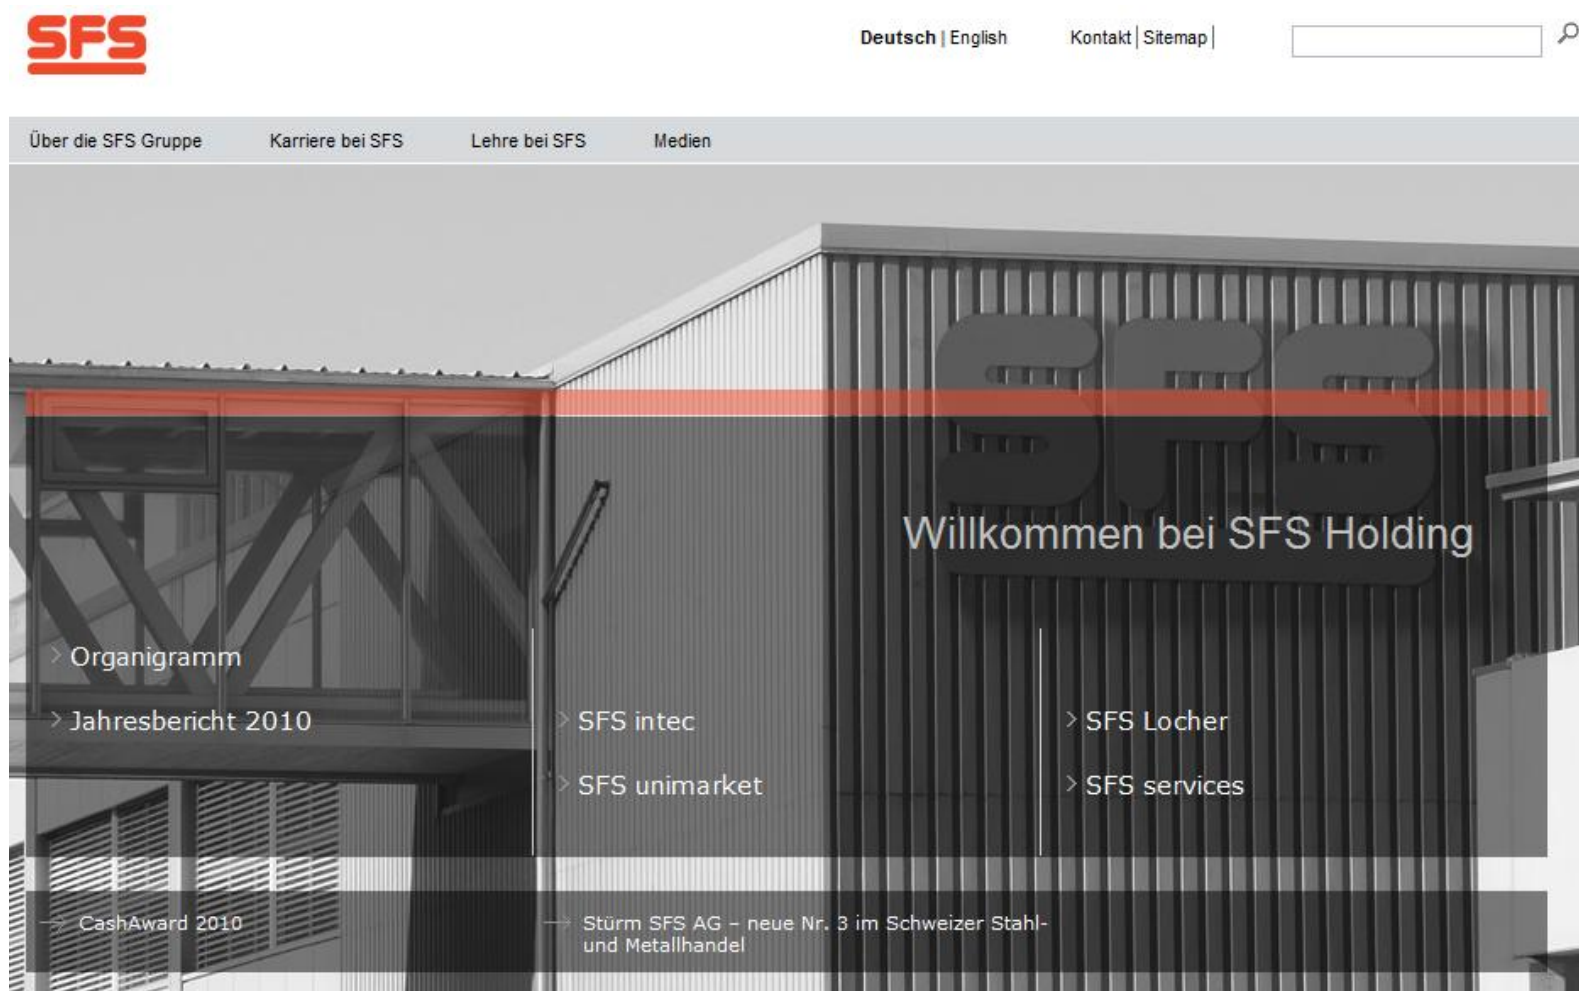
SFS

Deutsch | English

Kontakt | Sitemap |

Über die SFS Gruppe

Karriere bei SFS

Lehre bei SFS

Medien

SFS

Willkommen bei SFS Holding

Organigramm

Jahresbericht 2010

SFS intec

SFS unimarket

SFS Locher

SFS services

CashAward 2010

Stürm SFS AG – neue Nr. 3 im Schweizer Stahl- und Metallhandel